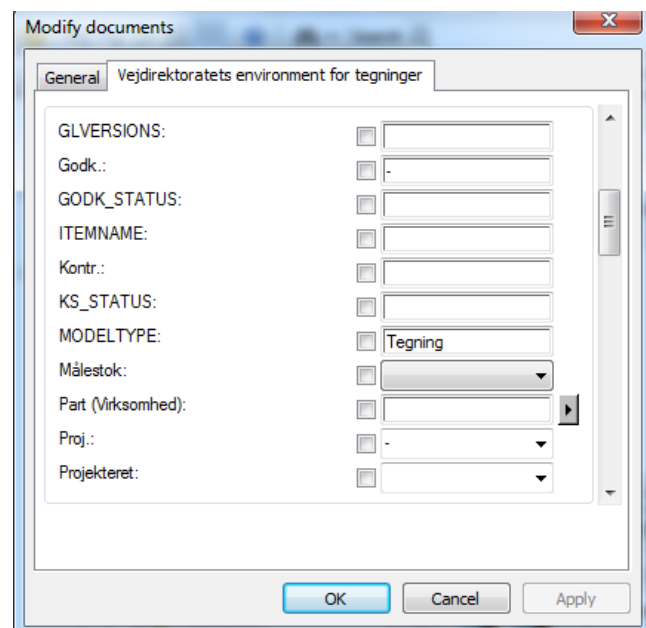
Modify documents

General | Vejdirektoratets environment for tegninger

GLVERSIONS:
Godk.: -
GODK_STATUS:
ITEMNAME:
Kontr.:
KS_STATUS:
MODELTYPE: Tegning
Målestok:
Part (Virksomhed):
Proj.: -
Projekteret:

OK | Cancel | Apply